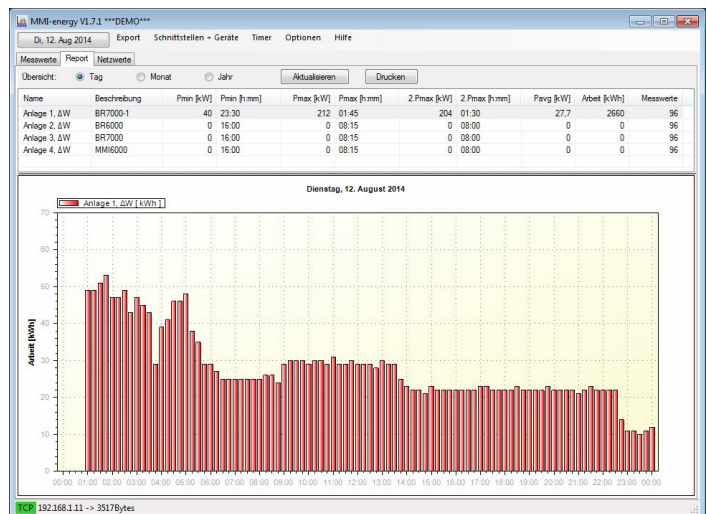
MMI-energy V1.7.1 ***DEMO***

Di, 12. Aug 2014 Export Schnittstellen + Geräte Timer Optionen Hilfe

Messwerte Report Netzwerte

Übersicht: Tag Monat Jahr Aktualisieren Drucken

| Name | Beschreibung | Pmin [kW] | Pmin [h:mm] | Pmax [kW] | Pmax [h:mm] | 2.Pmax [kW] | 2.Pmax [h:mm] | Pavg [kW] | Arbeit [kWh] | Messwerte |
|---|---|---|---|---|---|---|---|---|---|---|
| Anlage 1, ΔW | BR7000-1 | 40 | 23:30 | 212 | 01:45 | 204 | 01:30 | 27,7 | 2660 | 96 |
| Anlage 2, ΔW | BR6000 | 0 | 16:00 | 0 | 08:15 | 0 | 08:00 | 0 | 0 | 96 |
| Anlage 3, ΔW | BR7000 | 0 | 16:00 | 0 | 08:15 | 0 | 08:00 | 0 | 0 | 96 |
| Anlage 4, ΔW | MMI6000 | 0 | 16:00 | 0 | 08:15 | 0 | 08:00 | 0 | 0 | 96 |

Dienstag, 12. August 2014

Anlage 1, ΔW [ kWh ]

Arbeit [kWh]

70 60 50 40 30 20 10 0

00:00 01:00 02:00 03:00 04:00 05:00 06:00 07:00 08:00 09:00 10:00 11:00 12:00 13:00 14:00 15:00 16:00 17:00 18:00 19:00 20:00 21:00 22:00 23:00 00:00

TCP 192.168.1.11 -> 3517Bytes